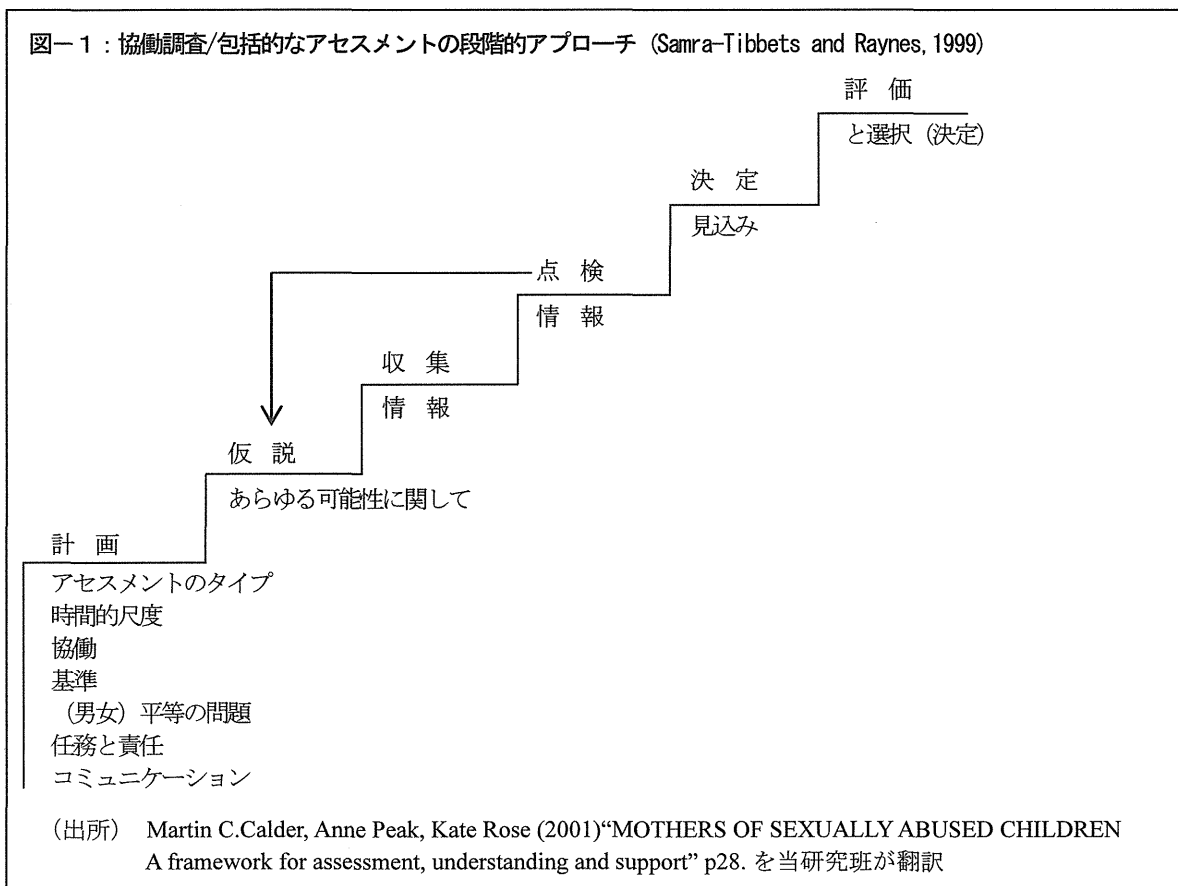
図ー１：協働調査/包括的なアセスメントの段階的アプローチ (Samra-Tibbets and Raynes, 1999)

評 価
と選択（決定）

決 定
見込み

点 検
情 報

収 集
情 報

仮 説
あらゆる可能性に関して

計 画
アセスメントのタイプ
時間的尺度
協働
基準
（男女）平等の問題
任務と責任
コミュニケーション

（出所） Martin C.Calder, Anne Peak, Kate Rose (2001)"MOTHERS OF SEXUALLY ABUSED CHILDREN A framework for assessment, understanding and support" p28. を当研究班が翻訳